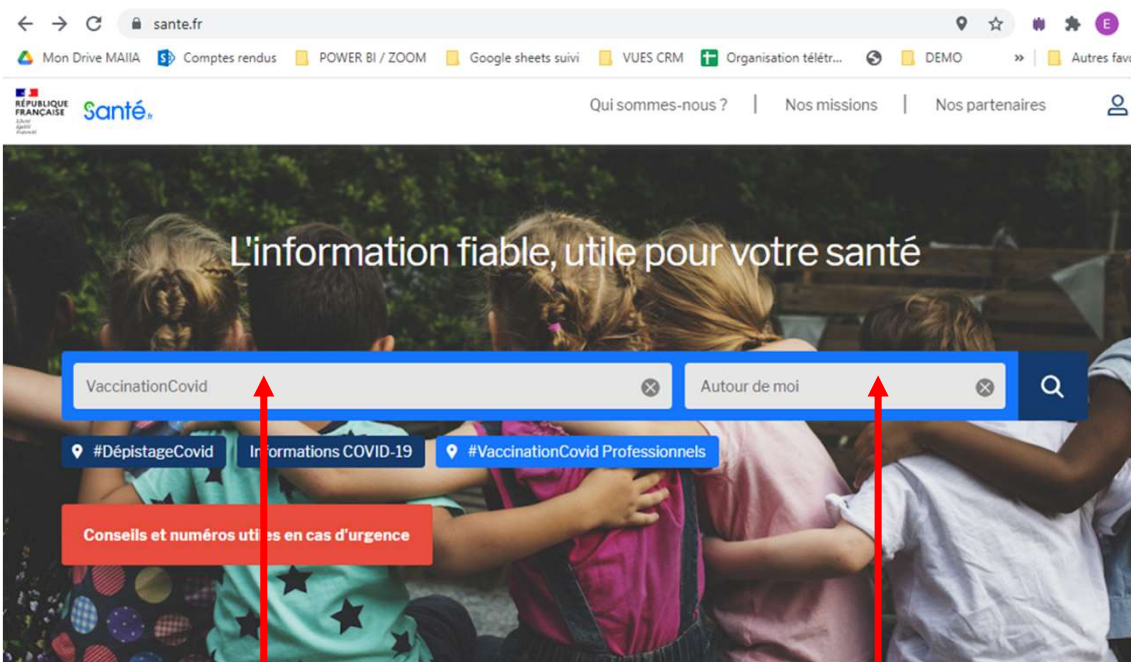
sante.fr

Mon Drive MAIIA | Comptes rendus | POWER BI / ZOOM | Google sheets suivi | VUES CRM | Organisation télétr... | DEMO | » | Autres favo

RÉPUBLIQUE FRANÇAISE Liberté Égalité Fraternité

Santé.fr

Qui sommes-nous ? | Nos missions | Nos partenaires

L'information fiable, utile pour votre santé

VaccinationCovid

Autour de moi

#DépistageCovid

Informations COVID-19

#VaccinationCovid Professionnels

Conseils et numéros utiles en cas d'urgence